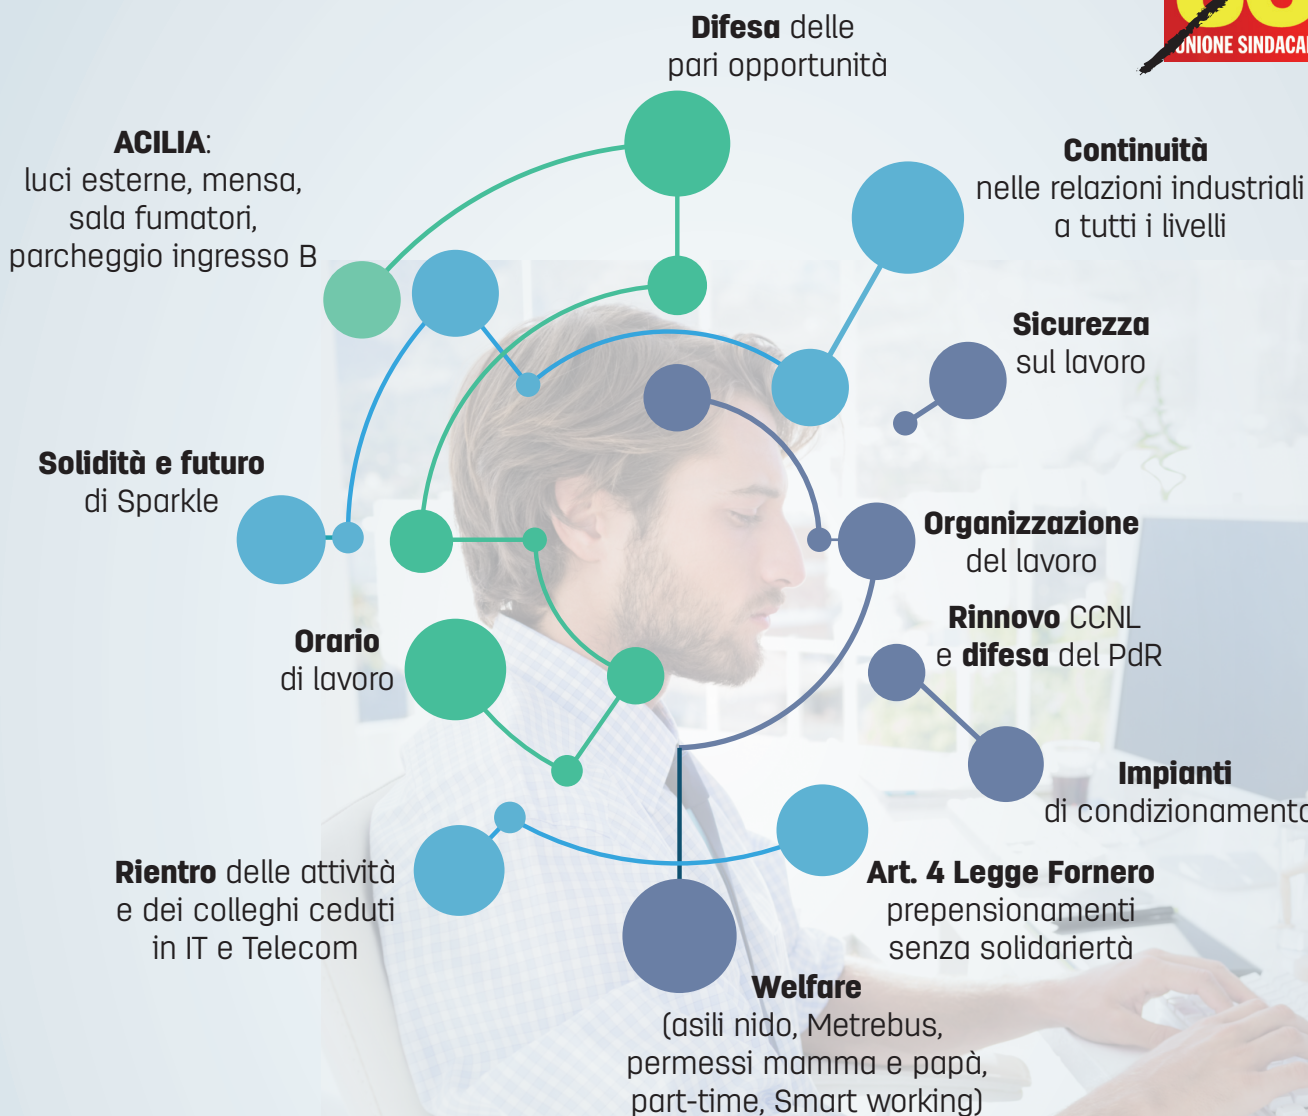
UNIONE SINDACA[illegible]

Difesa delle pari opportunità

ACILIA: luci esterne, mensa, sala fumatori, parcheggio ingresso B

Continuità nelle relazioni industriali a tutti i livelli

Sicurezza sul lavoro

Solidità e futuro di Sparkle

Organizzazione del lavoro

Rinnovo CCNL e difesa del PdR

Orario di lavoro

Impianti di condizionamento

Rientro delle attività e dei colleghi ceduti in IT e Telecom

Art. 4 Legge Fornero prepensionamenti senza solidarietà

Welfare (asili nido, Metrebus, permessi mamma e papà, part-time, Smart working)